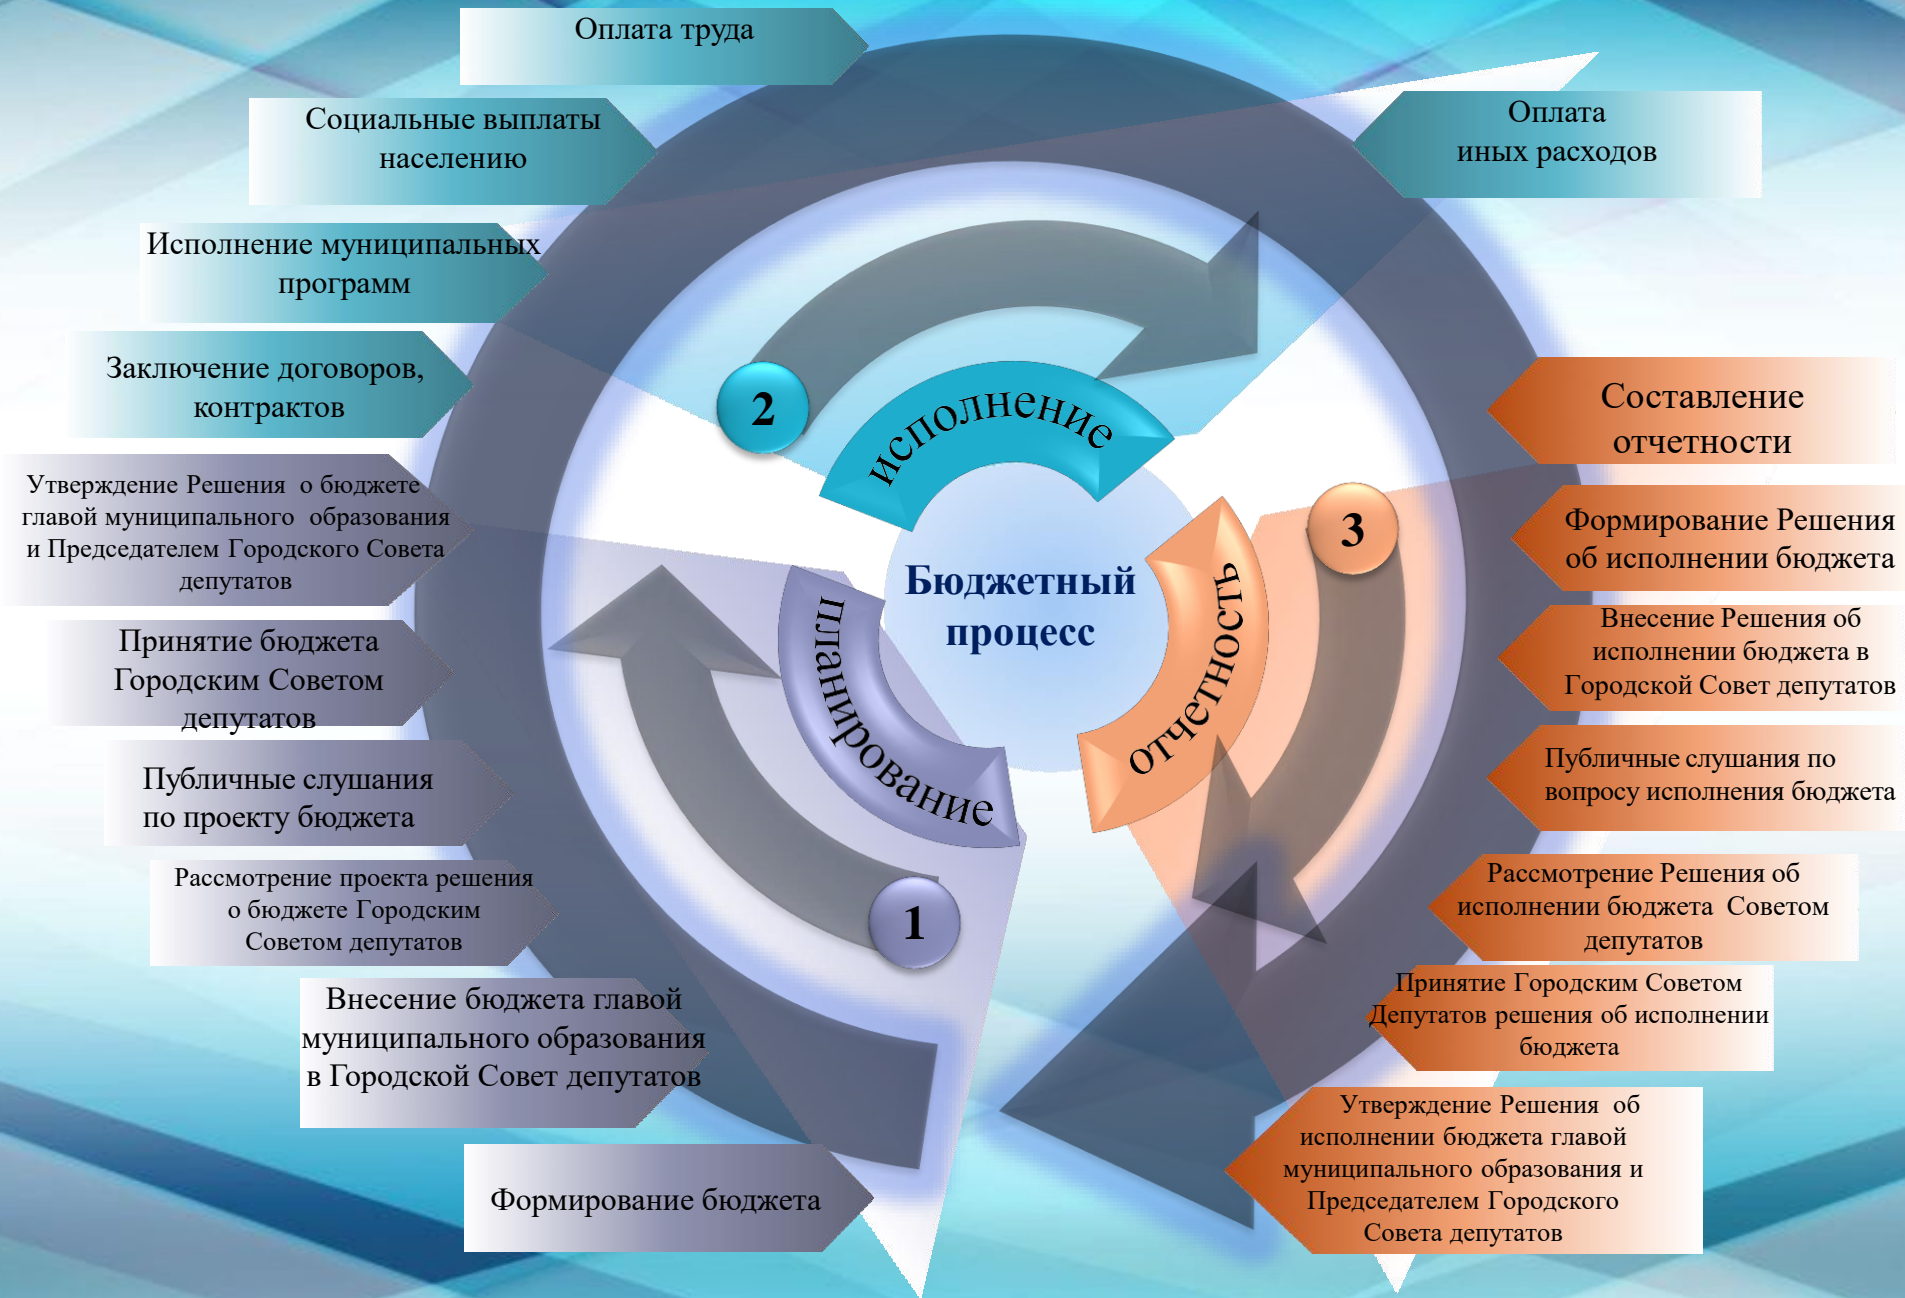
Оплата труда

Социальные выплаты населению

Исполнение муниципальных программ

Заключение договоров, контрактов

Утверждение Решения о бюджете главой муниципального образования и Председателем Городского Совета депутатов

Принятие бюджета Городским Советом депутатов

Публичные слушания по проекту бюджета

Рассмотрение проекта решения о бюджете Городским Советом депутатов

Внесение бюджета главой муниципального образования в Городской Совет депутатов

Формирование бюджета

Оплата иных расходов

2

исполнение

Бюджетный процесс

планирование

1

отчетность

3

Составление отчетности

Формирование Решения об исполнении бюджета

Внесение Решения об исполнении бюджета в Городской Совет депутатов

Публичные слушания по вопросу исполнения бюджета

Рассмотрение Решения об исполнении бюджета Советом депутатов

Принятие Городским Советом Депутатов решения об исполнении бюджета

Утверждение Решения об исполнении бюджета главой муниципального образования и Председателем Городского Совета депутатов